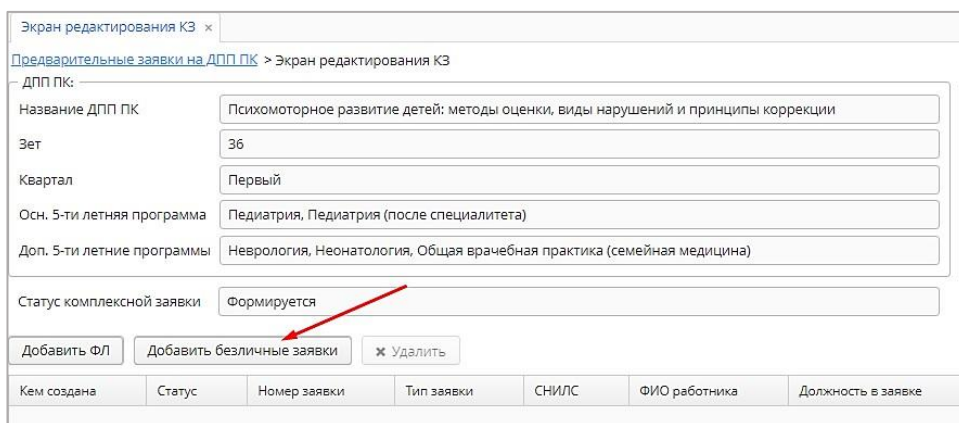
Экран редактирования КЗ ×

Предварительные заявки на ДПП ПК > Экран редактирования КЗ

ДПП ПК:

Название ДПП ПК | Психомоторное развитие детей: методы оценки, виды нарушений и принципы коррекции

Зет | 36

Квартал | Первый

Осн. 5-ти летняя программа | Педиатрия, Педиатрия (после специалитета)

Доп. 5-ти летние программы | Неврология, Неонатология, Общая врачебная практика (семейная медицина)

Статус комплексной заявки | Формируется

Добавить ФЛ

Добавить безличные заявки

× Удалить

| Кем создана | Статус | Номер заявки | Тип заявки | СНИЛС | ФИО работника | Должность в заявке |
|---|---|---|---|---|---|---|